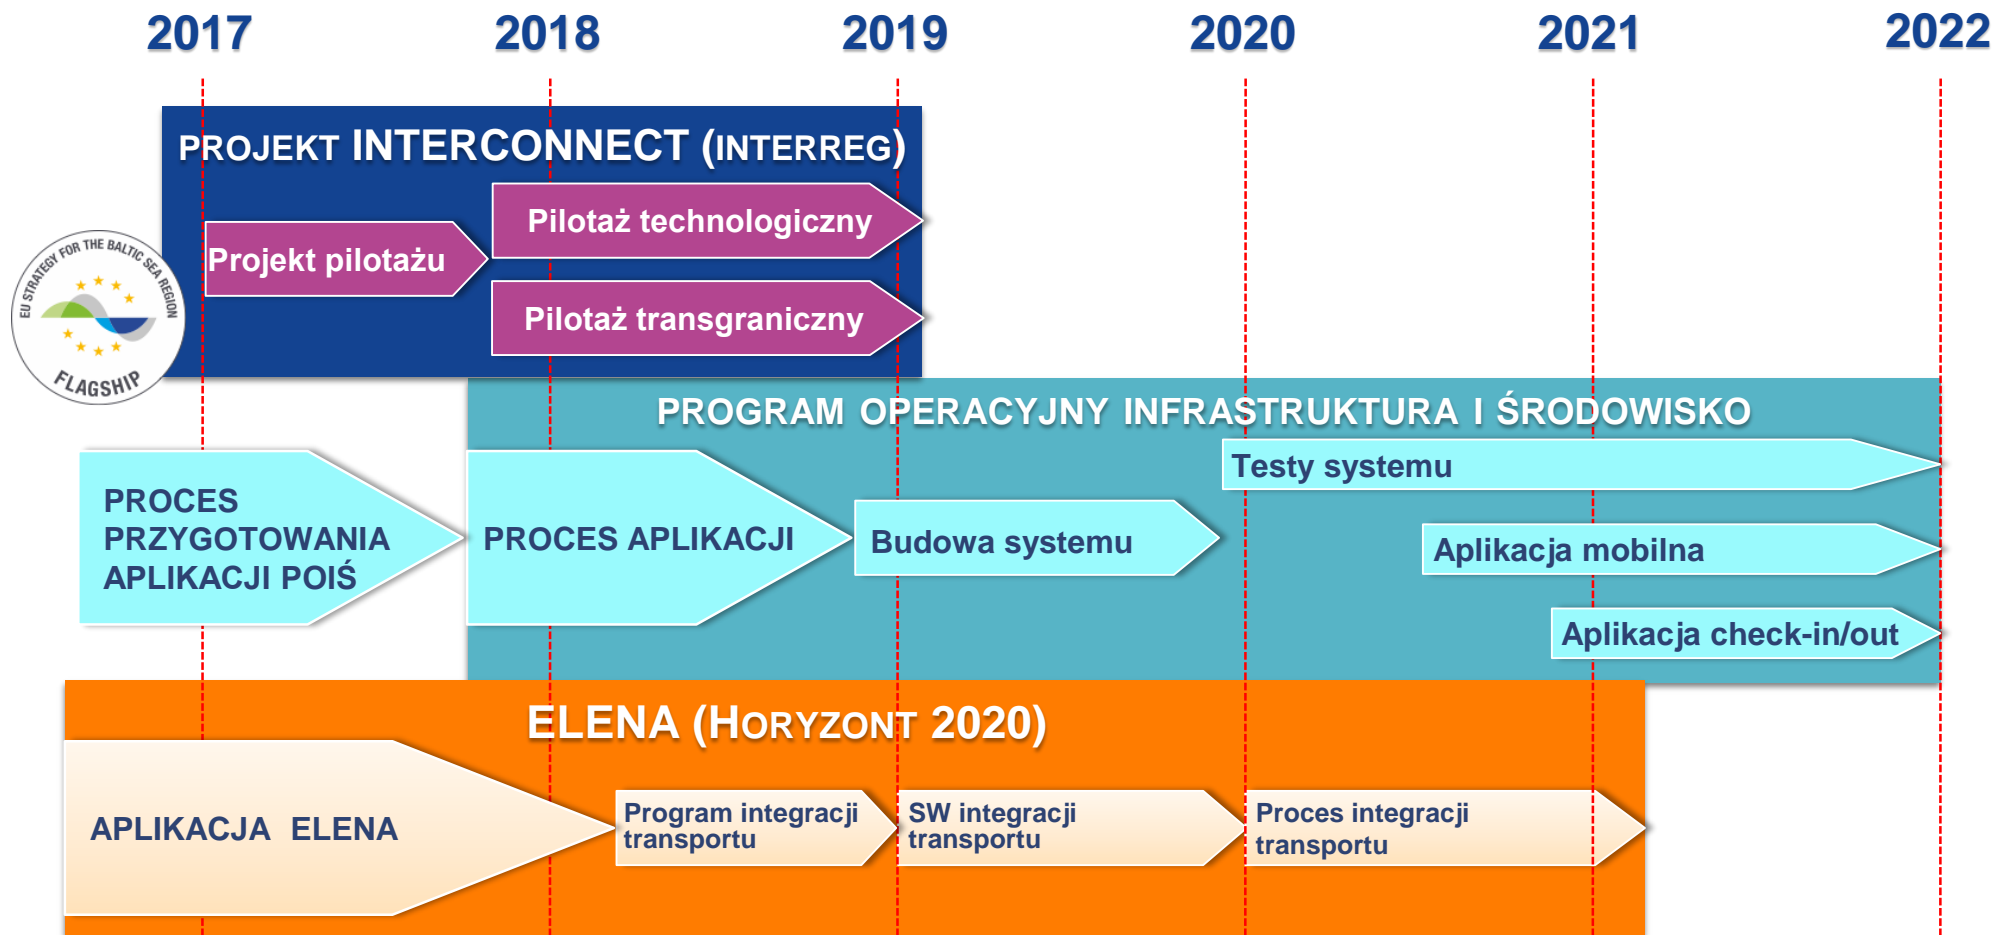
2017 2018 2019 2020 2021 2022

PROJEKT INTERCONNECT (INTERREG)

Projekt pilotażu

Pilotaż technologiczny

Pilotaż transgraniczny

EU STRATEGY FOR THE BALTIC SEA REGION FLAGSHIP

PROGRAM OPERACYJNY INFRASTRUKTURA I ŚRODOWISKO

PROCES PRZYGOTOWANIA APLIKACJI POIŚ

PROCES APLIKACJI

Budowa systemu

Testy systemu

Aplikacja mobilna

Aplikacja check-in/out

ELENA (HORYZONT 2020)

APLIKACJA ELENA

Program integracji transportu

SW integracji transportu

Proces integracji transportu